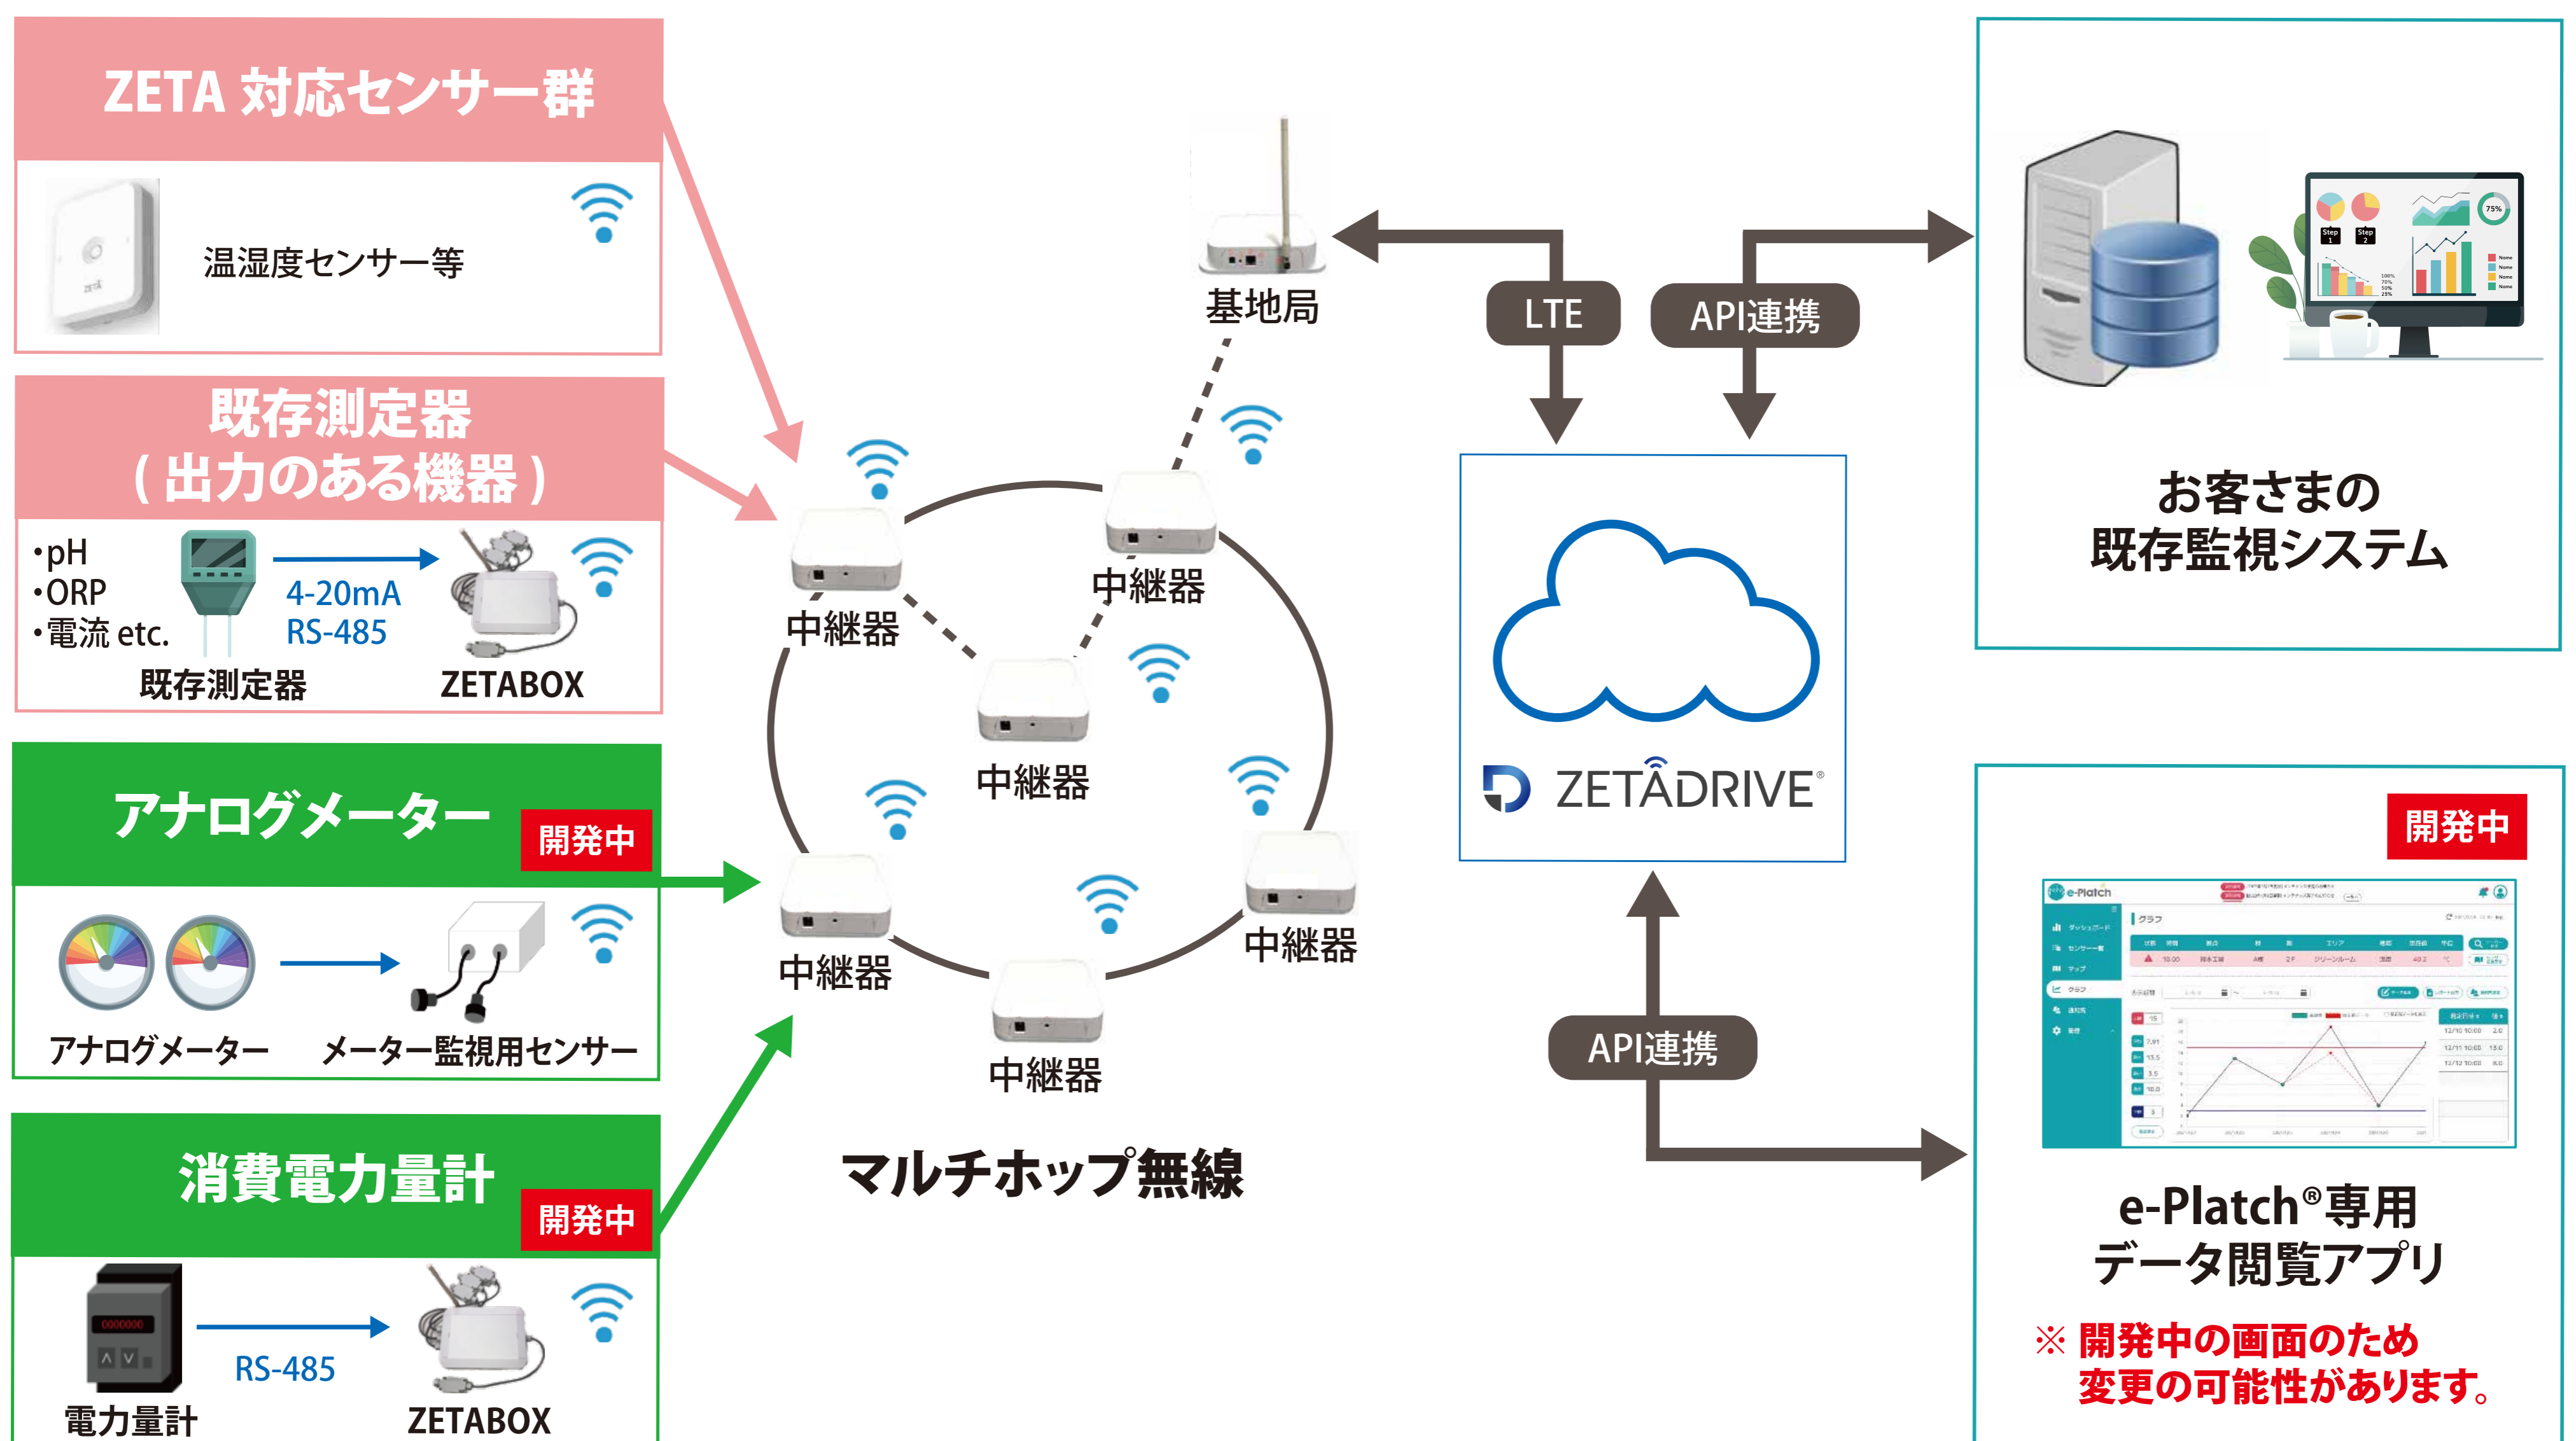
ZETA 対応センサー群

温湿度センサー等

既存測定器
（出力のある機器）

•pH
•ORP
•電流 etc.

4-20mA
RS-485

既存測定器

ZETABOX

アナログメーター

開発中

アナログメーター

メーター監視用センサー

消費電力量計

開発中

RS-485

電力量計

ZETABOX

基地局

中継器

中継器

中継器

中継器

中継器

中継器

マルチホップ無線

LTE

API連携

ZETADRIVE

API連携

お客さまの
既存監視システム

開発中

e-Platch

e-Platch®専用
データ閲覧アプリ

※ 開発中の画面のため
変更の可能性があります。